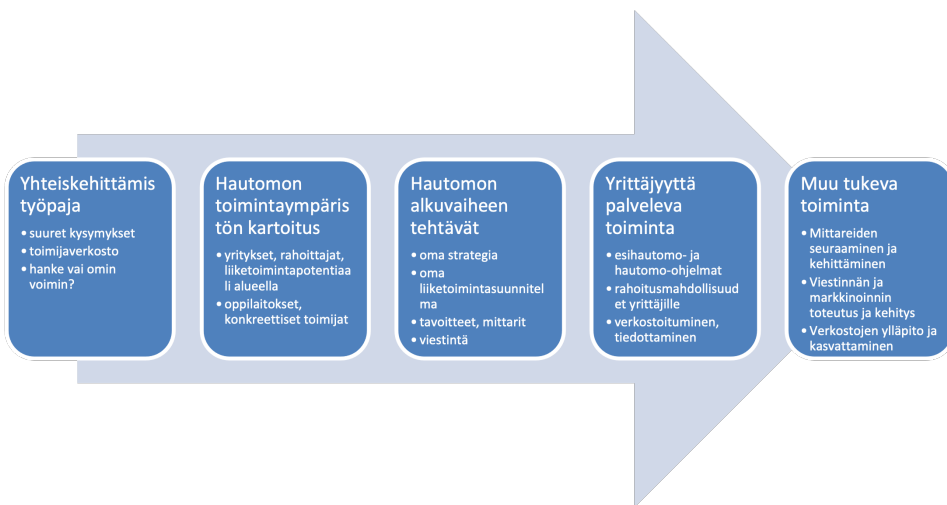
Yhteiskehittämis työpaja
- suuret kysymykset
- toimijaverkosto
- hanke vai omin voimin?

Hautomon toimintaympäris tön kartoitus
- yritykset, rahoittajat, liiketoimintapotentiaali alueella
- oppilaitokset, konkreettiset toimijat

Hautomon alkuvaiheen tehtävät
- oma strategia
- oma liiketoimintasuunnitelma
- tavoitteet, mittarit
- viestintä

Yrittäjyyttä palveleva toiminta
- esihautomo- ja hautomo-ohjelmat
- rahoitusmahdollisuudet yrittäjille
- verkostoituminen, tiedottaminen

Muu tukeva toiminta
- Mittareiden seuraaminen ja kehittäminen
- Viestinnän ja markkinoinnin toteutus ja kehitys
- Verkostojen ylläpito ja kasvattaminen